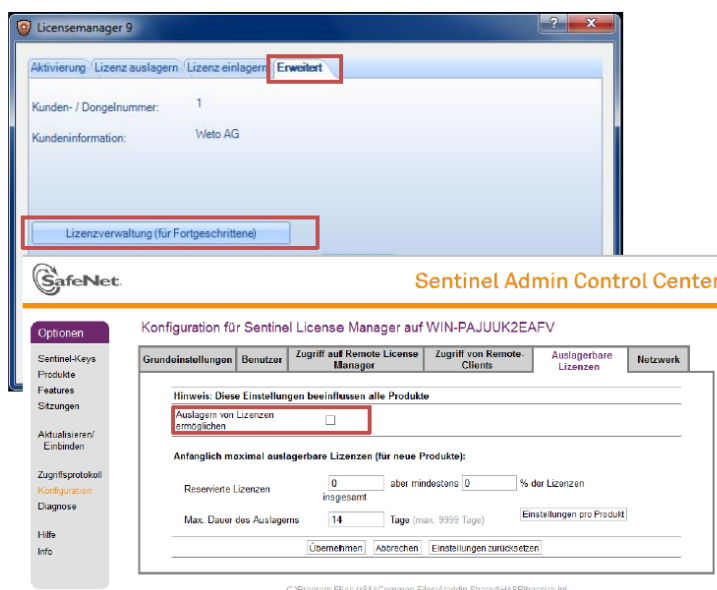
Licensemanager 9

?

Aktivierung | Lizenz auslagern | Lizenz einlagern | Erweitert

Kunden- / Dongelnummer: 1

Kundeninformation: Weto AG

Lizenzverwaltung (für Fortgeschrittene)

SafeNet.

Sentinel Admin Control Center

Optionen

Sentinel-Keys
Produkte
Features
Sitzungen

Aktualisieren/ Einbinden

Zugriffsprotokoll
Konfiguration
Diagnose

Hilfe
Info

Konfiguration für Sentinel License Manager auf WIN-PAJUUK2EAFV

| Grundeinstellungen | Benutzer | Zugriff auf Remote License Manager | Zugriff von Remote-Clients | Auslagerbare Lizenzen | Netzwerk |
|---|---|---|---|---|---|

Hinweis: Diese Einstellungen beeinflussen alle Produkte

Auslagern von Lizenzen ermöglichen

Anfänglich maximal auslagerbare Lizenzen (für neue Produkte):

Reservierte Lizenzen 0 aber mindestens 0 % der Lizenzen insgesamt

Max. Dauer des Auslagerns 14 Tage (max. 9999 Tage)

Einstellungen pro Produkt

Übernehmen | Abbrechen | Einstellungen zurücksetzen

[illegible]